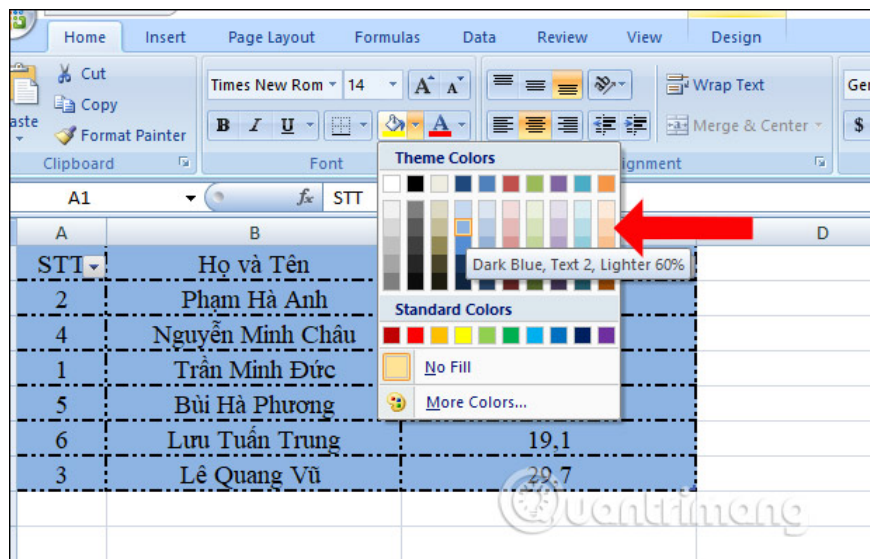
Home Insert Page Layout Formulas Data Review View Design

Cut
Copy
Format Painter
aste
Clipboard

Times New Rom 14
B I U
Font

Wrap Text
Merge & Center
ignment
Ger
$

A1 $f_x$ STT

Theme Colors
Dark Blue, Text 2, Lighter 60%
Standard Colors
No Fill
More Colors...

| A | B | | D |
|---|---|---|---|
| STT | Họ và Tên | | |
| 2 | Phạm Hà Anh | | |
| 4 | Nguyễn Minh Châu | | |
| 1 | Trần Minh Đức | | |
| 5 | Bùi Hà Phương | | |
| 6 | Lưu Tuấn Trung | 19,1 | |
| 3 | Lê Quang Vũ | 29,7 | |

Quantrimang